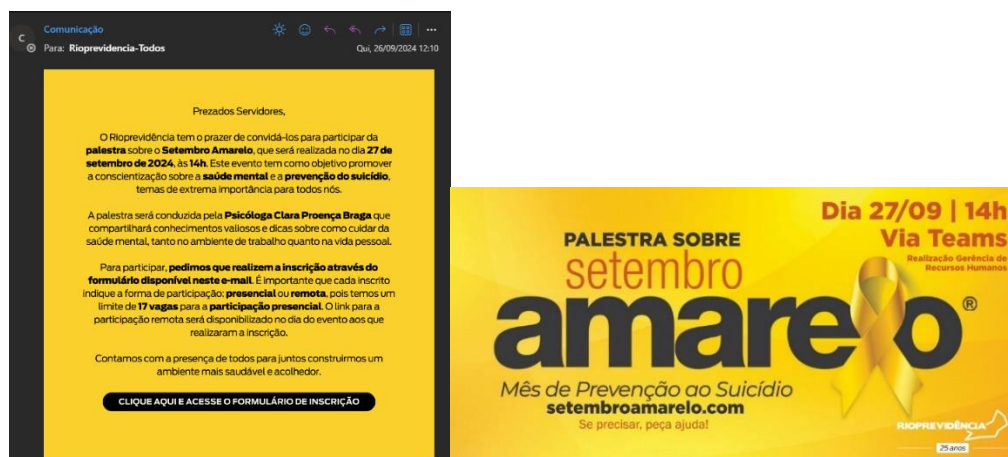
C Comunicação
Para: Rioprevidencia-Todos
Qui, 26/09/2024 12:10

Prezados Servidores,

O Rioprevidência tem o prazer de convidá-los para participar da palestra sobre o Setembro Amarelo, que será realizada no dia 27 de setembro de 2024, às 14h. Este evento tem como objetivo promover a conscientização sobre a saúde mental e a prevenção do suicídio, temas de extrema importância para todos nós.

A palestra será conduzida pela Psicóloga Clara Proença Braga que compartilhará conhecimentos valiosos e dicas sobre como cuidar da saúde mental, tanto no ambiente de trabalho quanto na vida pessoal.

Para participar, pedimos que realizem a inscrição através do formulário disponível neste e-mail. É importante que cada inscrito indique a forma de participação: presencial ou remota, pois temos um limite de 17 vagas para a participação presencial. O link para a participação remota será disponibilizado no dia do evento aos que realizaram a inscrição.

Contamos com a presença de todos para juntos construirmos um ambiente mais saudável e acolhedor.

CLIQUE AQUI E ACESSE O FORMULÁRIO DE INSCRIÇÃO

PALESTRA SOBRE
setembro
amarelo®
Dia 27/09 | 14h
Via Teams
Realização Gerência de Recursos Humanos
Mês de Prevenção ao Suicídio
setembroamarelo.com
Se precisar, peça ajuda!
RIOPREVIDÊNCIA
25 anos